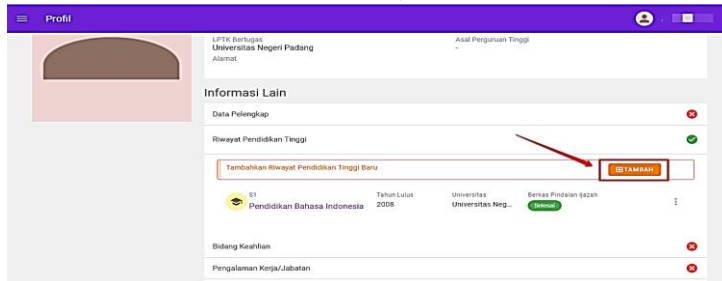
Profil

LPTK Bertugas
Universitas Negeri Padang
Alamat

Asal Perguruan Tinggi
-

Informasi Lain

Data Pelengkap

Riwayat Pendidikan Tinggi

Tambahkan Riwayat Pendidikan Tinggi Baru

TAMBAH

S1
Pendidikan Bahasa Indonesia

Tahun Lulus
2008

Universitas
Universitas Neg...

Berkas Pindaian Ijazah
Selesai

Bidang Keahlian

Pengalaman Kerja/Jabatan